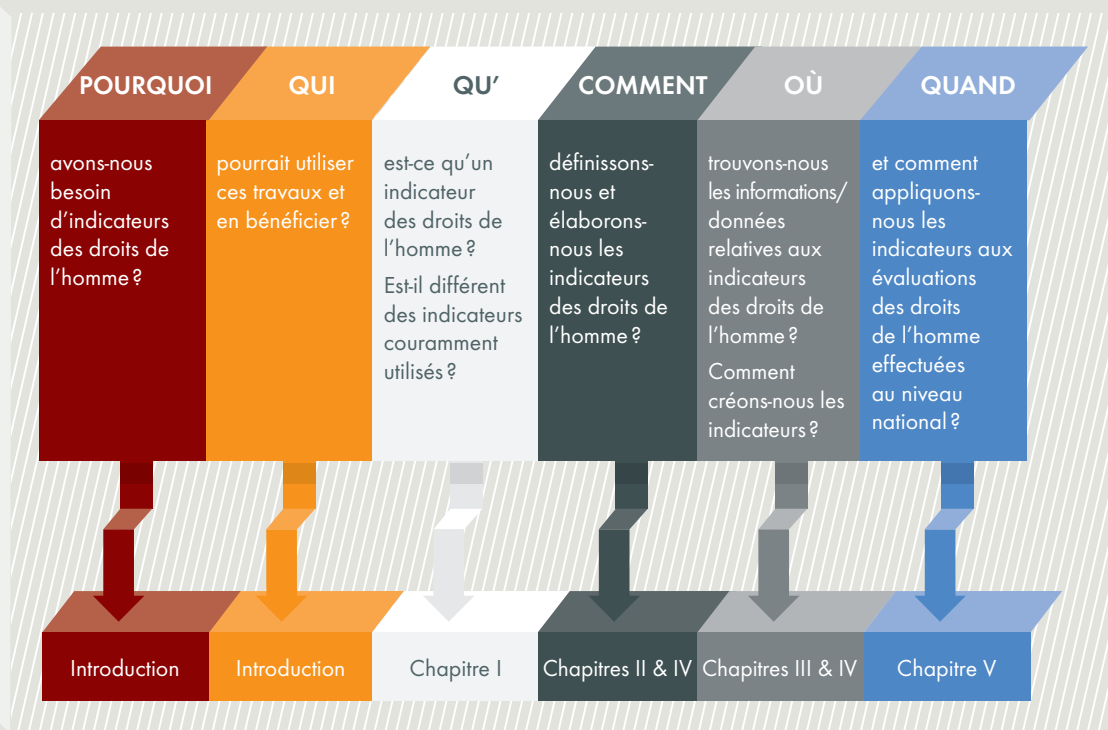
POURQUOI

avons-nous besoin d'indicateurs des droits de l'homme ?

Introduction

QUI

pourrait utiliser ces travaux et en bénéficier ?

Introduction

QU'

est-ce qu'un indicateur des droits de l'homme ?

Est-il différent des indicateurs couramment utilisés ?

Chapitre I

COMMENT

définissons-nous et élaborons-nous les indicateurs des droits de l'homme ?

Chapitres II & IV

OÙ

trouvons-nous les informations/données relatives aux indicateurs des droits de l'homme ?

Comment créons-nous les indicateurs ?

Chapitres III & IV

QUAND

et comment appliquons-nous les indicateurs aux évaluations des droits de l'homme effectuées au niveau national ?

Chapitre V